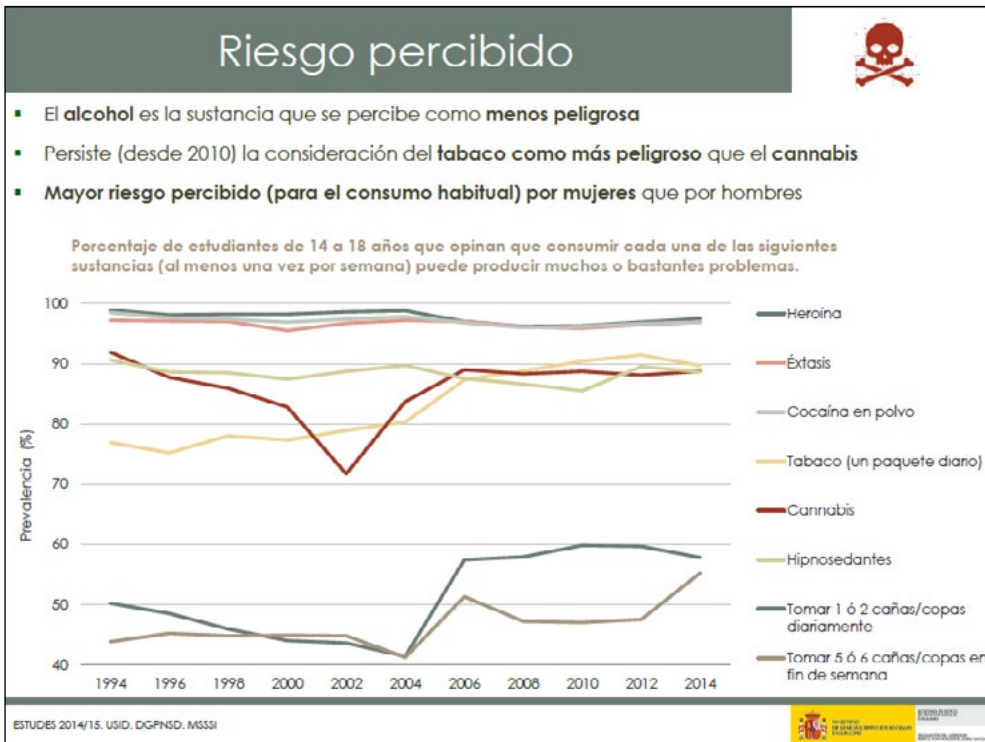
Riesgo percibido

El **alcohol** es la sustancia que se percibe como **menos peligrosa**

Persiste (desde 2010) la consideración del **tabaco como más peligroso** que el **cannabis**

**Mayor riesgo percibido (para el consumo habitual) por mujeres** que por hombres

Porcentaje de estudiantes de 14 a 18 años que opinan que consumir cada una de las siguientes sustancias (al menos una vez por semana) puede producir muchos o bastantes problemas.

100
90
80
70
60
50
40

Prevalencia (%)

1994 1996 1998 2000 2002 2004 2006 2008 2010 2012 2014

Heroína
Éxtasis
Cocaína en polvo
Tabaco (un paquete diario)
Cannabis
Hipnosedantes
Tomar 1 ó 2 cañas/copas diariamente
Tomar 5 ó 6 cañas/copas en fin de semana

ESTUDES 2014/15. USID. DGPNSD. MSSSI

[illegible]